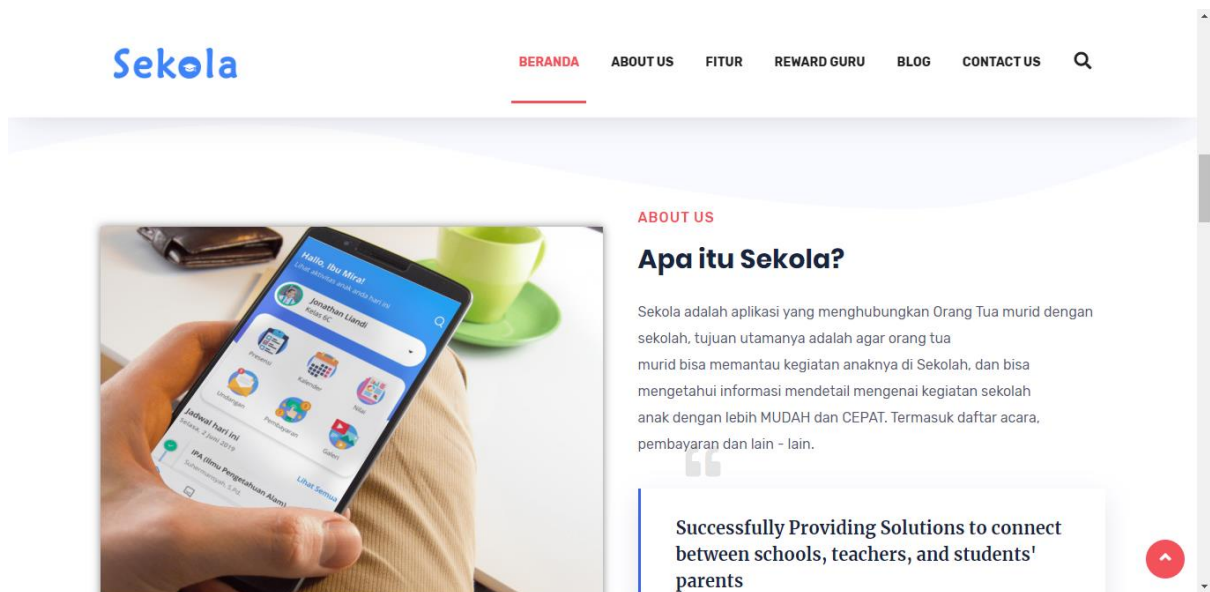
Sekola

BERANDA ABOUT US FITUR REWARD GURU BLOG CONTACT US

Hallo, Ibu Mira!
Lihat aktivitas anak anda hari ini
Jonathan Liandi
Kelas 6C
Presensi
Kalender
Undangan
Pembayaran
Nilai
Galeri
Jadwal hari ini
Selasa, 2 Juni 2019
Lihat Semua
IPA (Ilmu Pengetahuan Alam)

ABOUT US

Apa itu Sekola?

Sekola adalah aplikasi yang menghubungkan Orang Tua murid dengan sekolah, tujuan utamanya adalah agar orang tua murid bisa memantau kegiatan anaknya di Sekolah, dan bisa mengetahui informasi mendetail mengenai kegiatan sekolah anak dengan lebih MUDAH dan CEPAT. Termasuk daftar acara, pembayaran dan lain - lain.

Successfully Providing Solutions to connect between schools, teachers, and students' parents